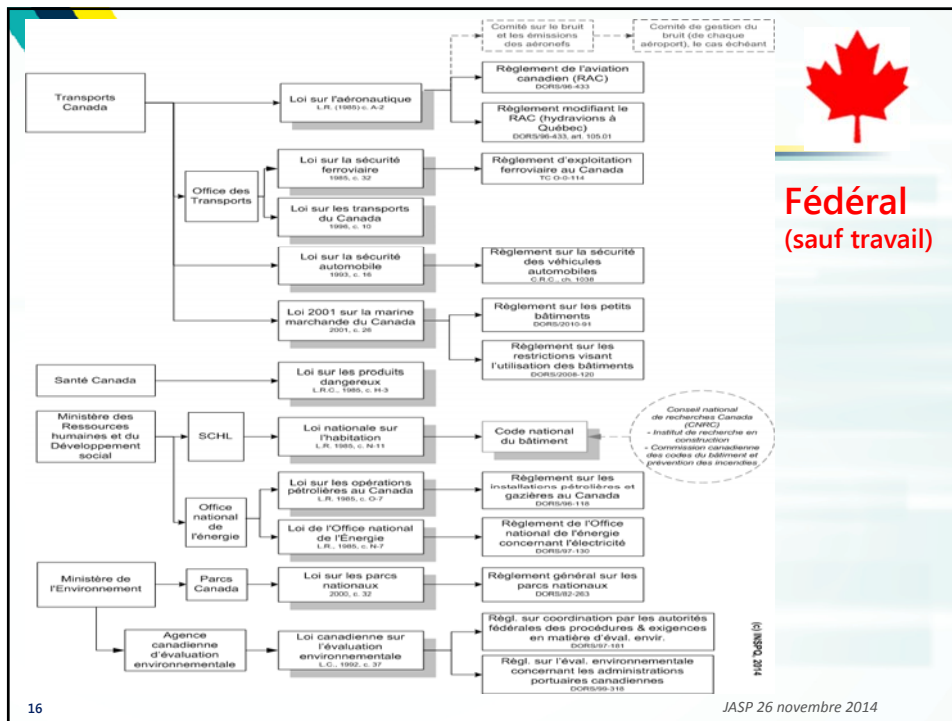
Comité sur le bruit et les émissions des aéronefs

Comité de gestion du bruit (de chaque aéroport), le cas échéant

Transports Canada

Loi sur l'aéronautique
L.R. (1985), c. A-2

Règlement de l'aviation canadien (RAC)
DORS/96-433

Règlement modifiant le RAC (hydravions à Québec)
DORS/96-433, art. 105.01

Office des Transports

Loi sur la sécurité ferroviaire
1985, c. 32

Règlement d'exploitation ferroviaire au Canada
TC O-0-114

Loi sur les transports du Canada
1996, c. 10

Loi sur la sécurité automobile
1993, c. 16

Règlement sur la sécurité des véhicules automobiles
C.R.C., ch. 1038

Loi 2001 sur la marine marchande du Canada
2001, c. 26

Règlement sur les petits bâtiments
DORS/2010-91

Règlement sur les restrictions visant l'utilisation des bâtiments
DORS/2008-120

Santé Canada

Loi sur les produits dangereux
L.R.C., 1985, c. H-3

Ministère des Ressources humaines et du Développement social

SCHL

Loi nationale sur l'habitation
L.R. 1985, c. N-11

Code national du bâtiment

Conseil national de recherches Canada (CNRC)
- Institut de recherche en construction
- Commission canadienne des codes du bâtiment et prévention des incendies

Office national de l'énergie

Loi sur les opérations pétrolières au Canada
L.R. 1985, c. O-7

Règlement sur les installations pétrolières et gazières au Canada
DORS/96-118

Loi de l'Office national de l'Énergie
L.R., 1985, c. N-7

Règlement de l'Office national de l'énergie concernant l'électricité
DORS/97-130

Ministère de l'Environnement

Parcs Canada

Loi sur les parcs nationaux
2000, c. 32

Règlement général sur les parcs nationaux
DORS/82-263

Agence canadienne d'évaluation environnementale

Loi canadienne sur l'évaluation environnementale
L.C., 1992, c. 37

Régl. sur coordination par les autorités fédérales des procédures & exigences en matière d'éval. envir.
DORS/97-181

Régl. sur l'éval. environnementale concernant les administrations portuaires canadiennes
DORS/99-318

(c) INSPQ, 2014

Fédéral
(sauf travail)

16

JASP 26 novembre 2014